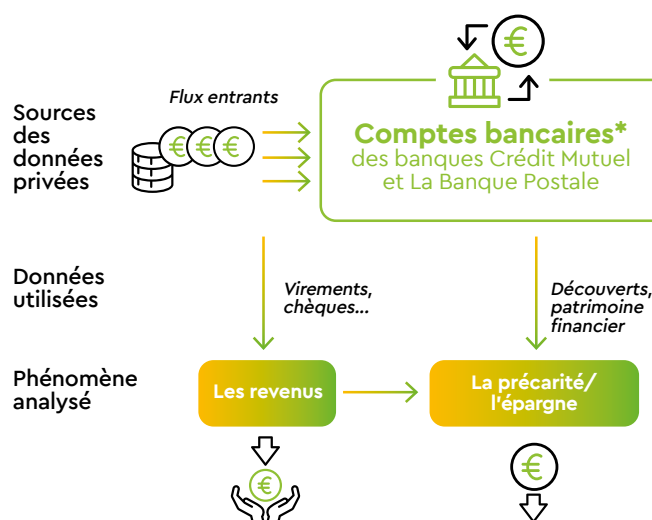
Sources des données privées

Flux entrants

Comptes bancaires*
des banques Crédit Mutuel et La Banque Postale

Données utilisées

Virements, chèques...

Découverts, patrimoine financier

Phénomène analysé

Les revenus

La précarité/ l'épargne